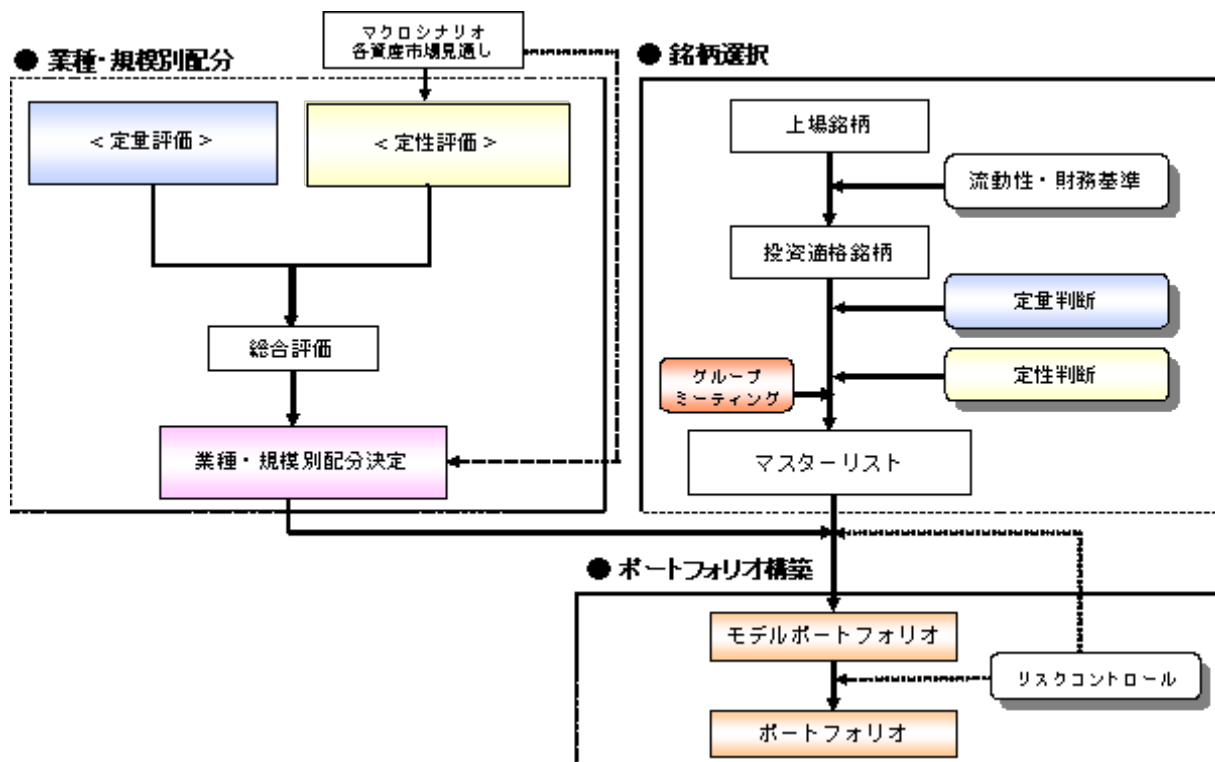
● 業種･規模別配分

マクロシナリオ
各資産市場見通し

● 銘柄選択

＜定量評価＞

＜定性評価＞

総合評価

業種・規模別配分決定

上場銘柄

流動性・財務基準

投資適格銘柄

定量判断

グループミーティング

定性判断

マスターリスト

● ポートフォリオ構築

モデルポートフォリオ

リスクコントロール

ポートフォリオ